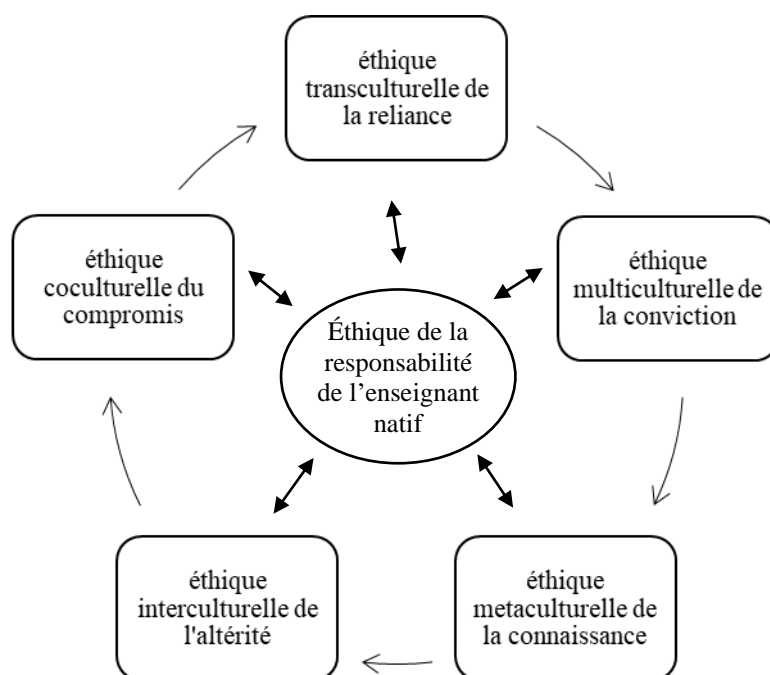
éthique transculturelle de la reliance

éthique multiculturelle de la conviction

éthique metaculturelle de la connaissance

éthique interculturelle de l'altérité

éthique coculturelle du compromis

Éthique de la responsabilité de l’enseignant natif